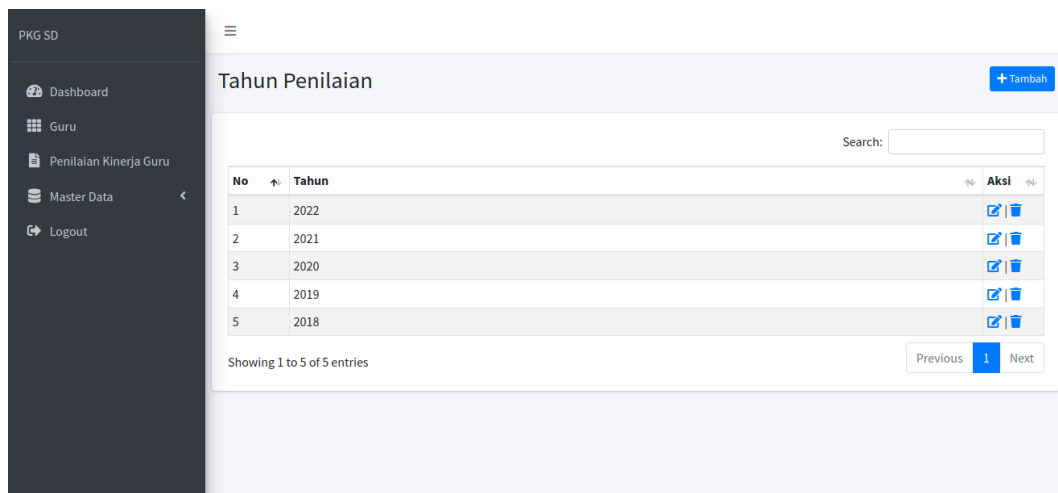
PKG SD

Dashboard
Guru
Penilaian Kinerja Guru
Master Data
Logout

Tahun Penilaian

+ Tambah

Search:

| No | Tahun | Aksi |
|---|---|---|
| 1 | 2022 | \| |
| 2 | 2021 | \| |
| 3 | 2020 | \| |
| 4 | 2019 | \| |
| 5 | 2018 | \| |

Showing 1 to 5 of 5 entries

Previous 1 Next